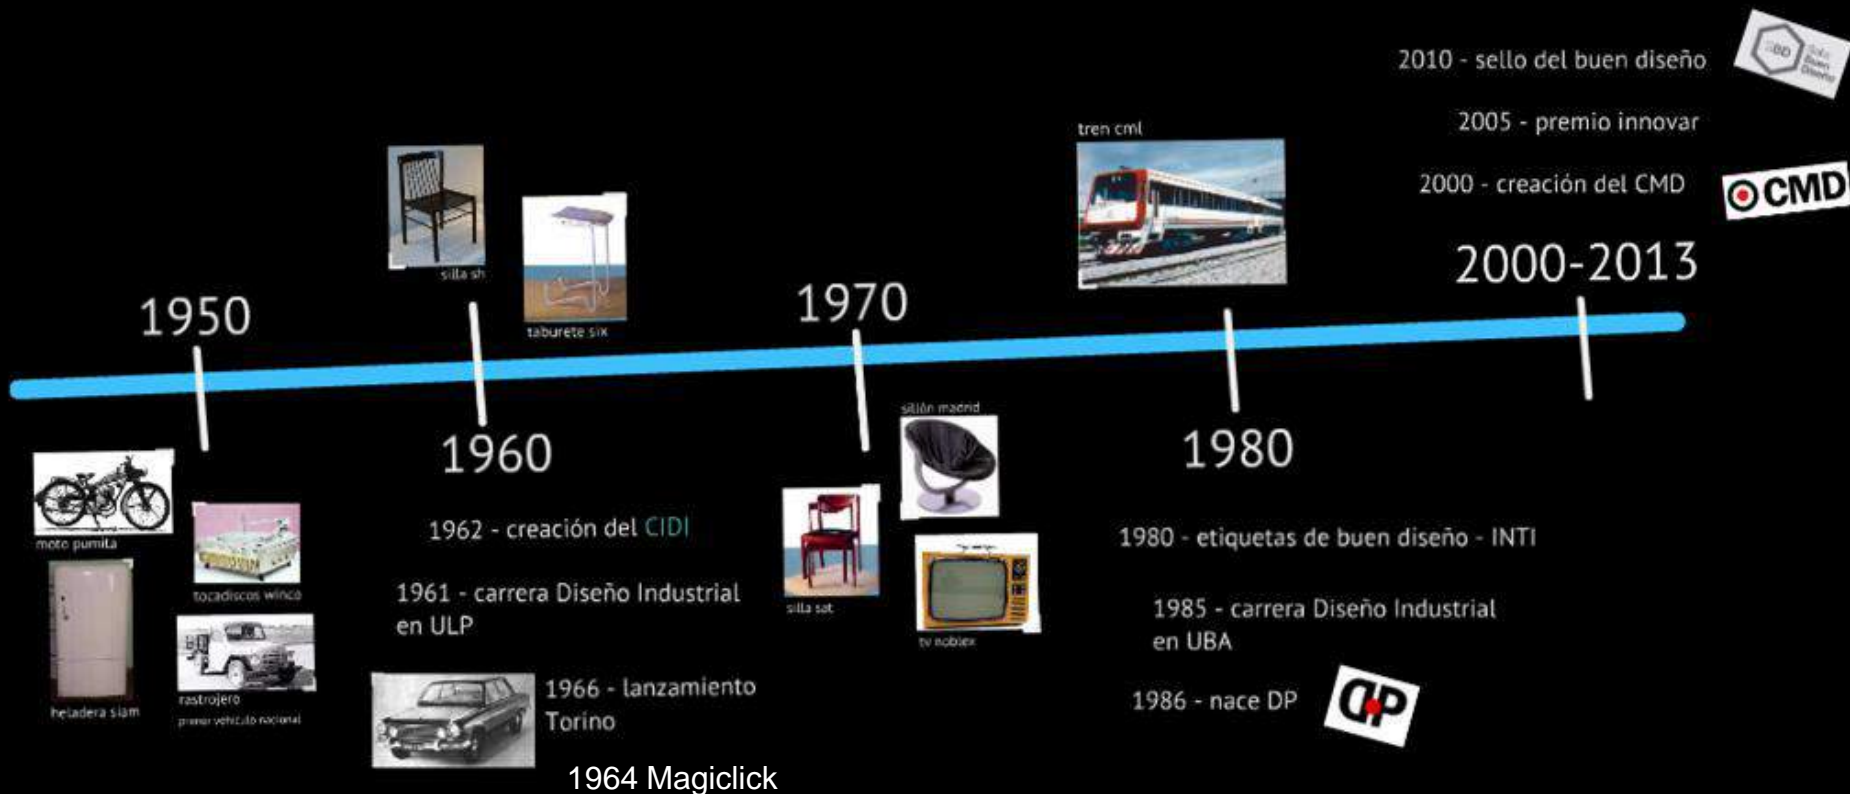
2010 - sello del buen diseño

SBD Sello Buen Diseño

2005 - premio innovar

tren cml

2000 - creación del CMD

CMD

2000-2013

silla sh

taburete six

1950

1970

1960

1980

sillón madrid

moto pumita

tocadiscos winco

1962 - creación del CIDI

silla sat

1980 - etiquetas de buen diseño - INTI

1961 - carrera Diseño Industrial en ULP

1985 - carrera Diseño Industrial en UBA

heladera siam

rastrojero
primer vehículo nacional

tv noblex

1966 - lanzamiento Torino

1986 - nace DP

DP

1964 Magiclick